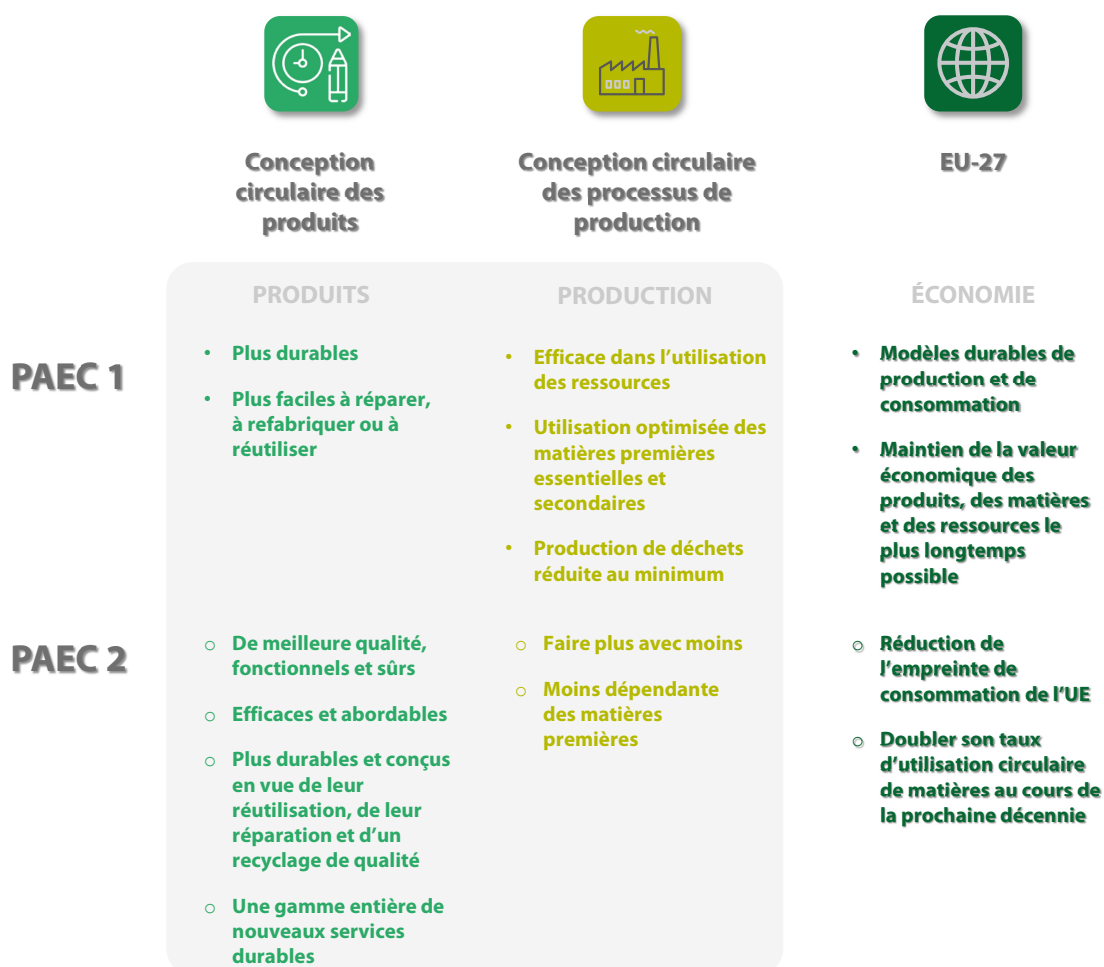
Conception circulaire des produits

Conception circulaire des processus de production

EU-27

PRODUITS

PRODUCTION

ÉCONOMIE

PAEC 1

• Plus durables
• Plus faciles à réparer, à refabriquer ou à réutiliser

• Efficace dans l'utilisation des ressources
• Utilisation optimisée des matières premières essentielles et secondaires
• Production de déchets réduite au minimum

• Modèles durables de production et de consommation
• Maintien de la valeur économique des produits, des matières et des ressources le plus longtemps possible

PAEC 2

o De meilleure qualité, fonctionnels et sûrs
o Efficaces et abordables
o Plus durables et conçus en vue de leur réutilisation, de leur réparation et d'un recyclage de qualité
o Une gamme entière de nouveaux services durables

o Faire plus avec moins
o Moins dépendante des matières premières

o Réduction de l'empreinte de consommation de l'UE
o Doubler son taux d'utilisation circulaire de matières au cours de la prochaine décennie